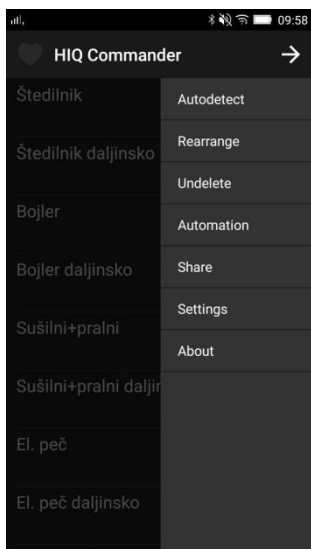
09:58

HIQ Commander

Štedilnik

Štedilnik daljinsko

Bojler

Bojler daljinsko

Sušilni+pralni

Sušilni+pralni daljir

El. peč

El. peč daljinsko

Autodetect

Rearrange

Undelete

Automation

Share

Settings

About